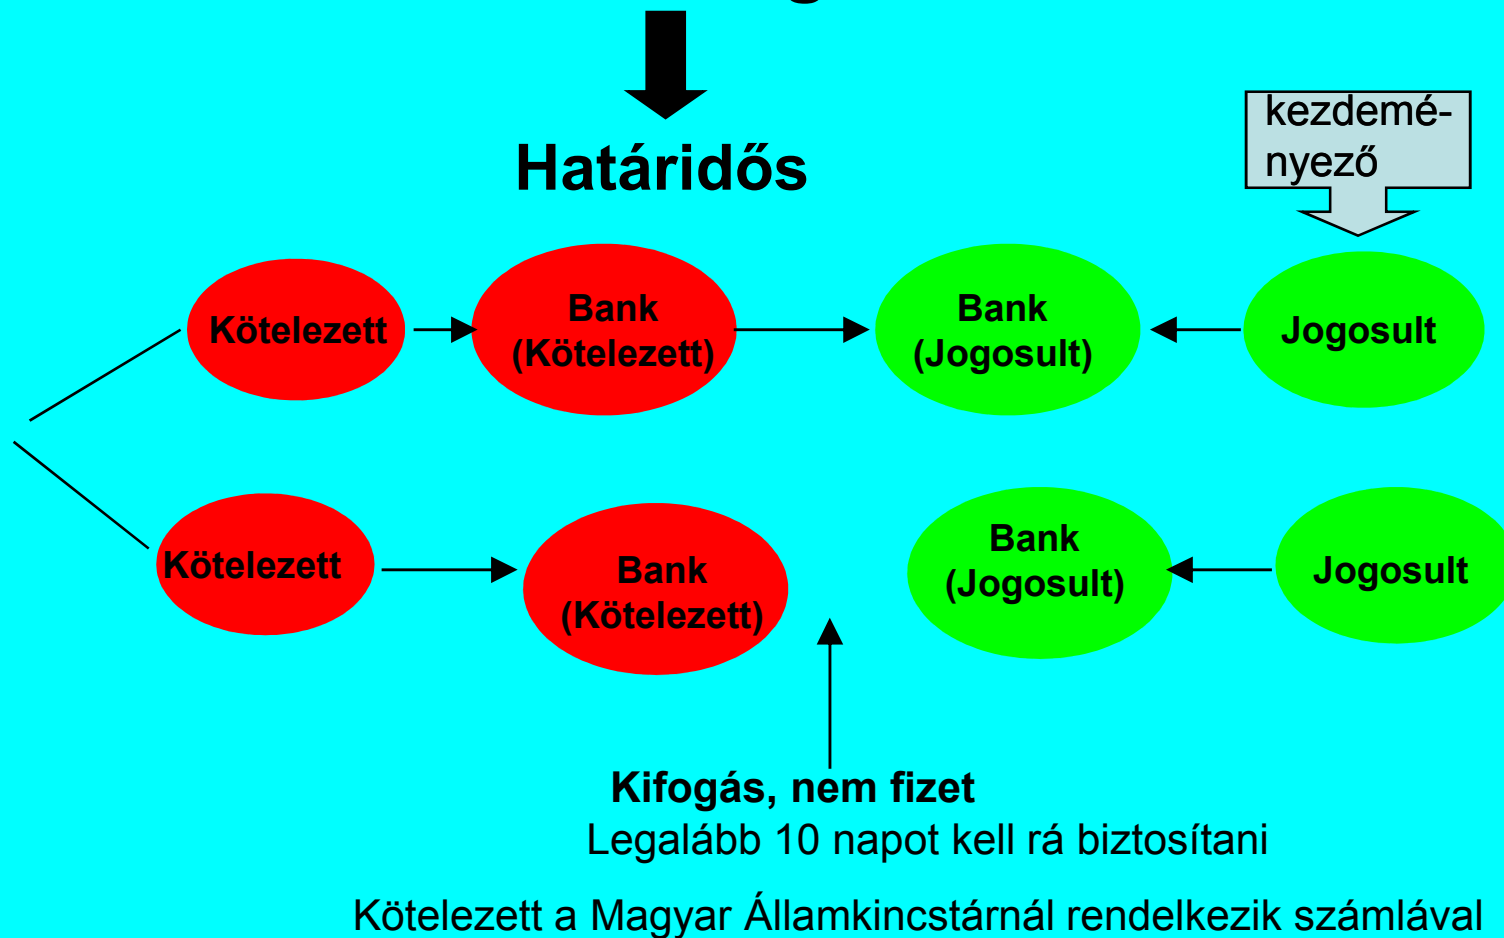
Határidős

kezdemé-
nyező

Kötelezett

Bank
(Kötelezett)

Bank
(Jogosult)

Jogosult

Kötelezett

Bank
(Kötelezett)

Bank
(Jogosult)

Jogosult

Kifogás, nem fizet
Legalább 10 napot kell rá biztosítani

Kötelezett a Magyar Államkincstárnál rendelkezik számlával